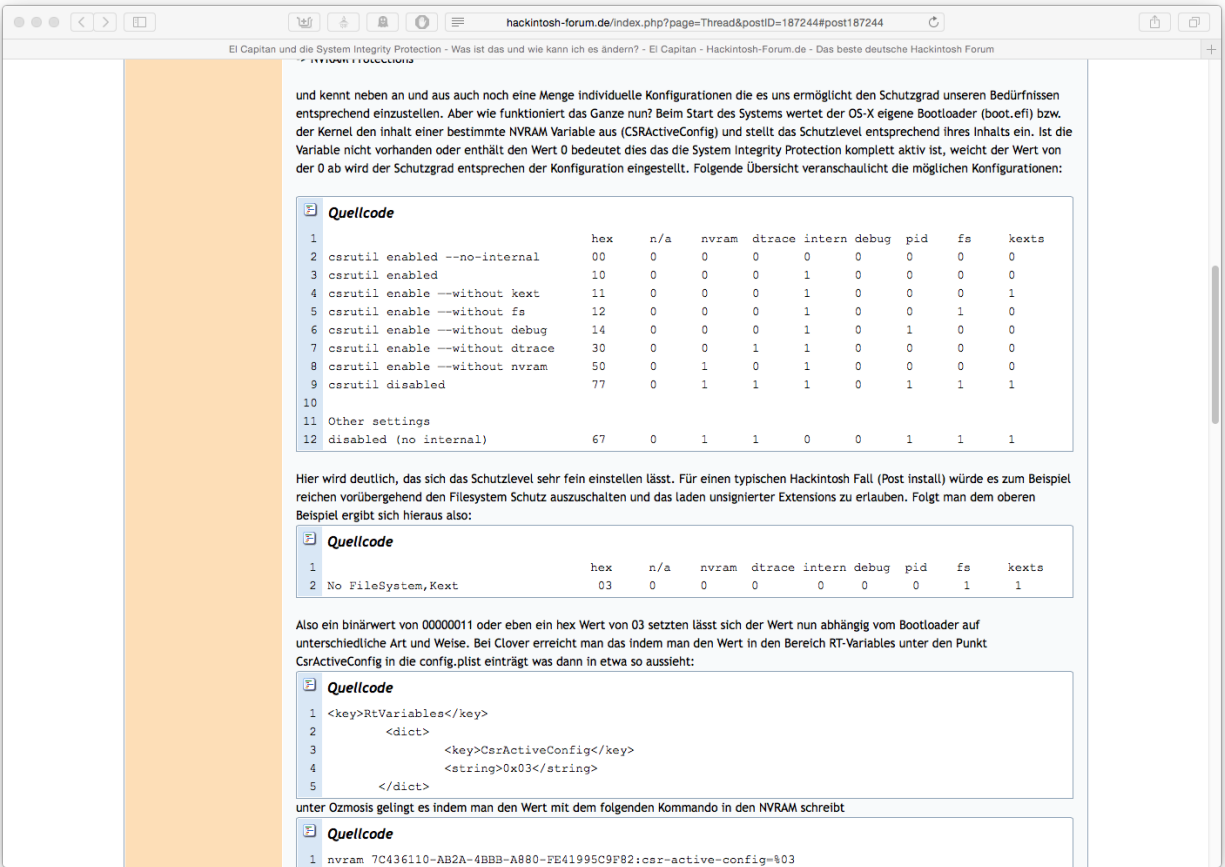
hackintosh-forum.de/index.php?page=Thread&postID=187244#post187244

El Capitan und die System Integrity Protection - Was ist das und wie kann ich es ändern? - El Capitan - Hackintosh-Forum.de - Das beste deutsche Hackintosh Forum

-> NVRAM Protections

und kennt neben an und aus auch noch eine Menge individuelle Konfigurationen die es uns ermöglicht den Schutzgrad unseren Bedürfnissen entsprechend einzustellen. Aber wie funktioniert das Ganze nun? Beim Start des Systems wertet der OS-X eigene Bootloader (boot.efi) bzw. der Kernel den inhalt einer bestimmte NVRAM Variable aus (CSRActiveConfig) und stellt das Schutzlevel entsprechend ihres Inhalts ein. Ist die Variable nicht vorhanden oder enthält den Wert 0 bedeutet dies das die System Integrity Protection komplett aktiv ist, weicht der Wert von der 0 ab wird der Schutzgrad entsprechen der Konfiguration eingestellt. Folgende Übersicht veranschaulicht die möglichen Konfigurationen:

Quellcode

| | | hex | n/a | nvram | dtrace | intern | debug | pid | fs | kexts |
|---|---|---|---|---|---|---|---|---|---|---|
| 1 | | | | | | | | | | |
| 2 | csrutil enabled --no-internal | 00 | 0 | 0 | 0 | 0 | 0 | 0 | 0 | 0 |
| 3 | csrutil enabled | 10 | 0 | 0 | 0 | 1 | 0 | 0 | 0 | 0 |
| 4 | csrutil enable --without kext | 11 | 0 | 0 | 0 | 1 | 0 | 0 | 0 | 1 |
| 5 | csrutil enable --without fs | 12 | 0 | 0 | 0 | 1 | 0 | 0 | 1 | 0 |
| 6 | csrutil enable --without debug | 14 | 0 | 0 | 0 | 1 | 0 | 1 | 0 | 0 |
| 7 | csrutil enable --without dtrace | 30 | 0 | 0 | 1 | 1 | 0 | 0 | 0 | 0 |
| 8 | csrutil enable --without nvram | 50 | 0 | 1 | 0 | 1 | 0 | 0 | 0 | 0 |
| 9 | csrutil disabled | 77 | 0 | 1 | 1 | 1 | 0 | 1 | 1 | 1 |
| 10 | | | | | | | | | | |
| 11 | Other settings | | | | | | | | | |
| 12 | disabled (no internal) | 67 | 0 | 1 | 1 | 0 | 0 | 1 | 1 | 1 |

Hier wird deutlich, das sich das Schutzlevel sehr fein einstellen lässt. Für einen typischen Hackintosh Fall (Post install) würde es zum Beispiel reichen vorübergehend den Filesystem Schutz auszuschalten und das laden unsignierter Extensions zu erlauben. Folgt man dem oberen Beispiel ergibt sich hieraus also:

Quellcode

| | | hex | n/a | nvram | dtrace | intern | debug | pid | fs | kexts |
|---|---|---|---|---|---|---|---|---|---|---|
| 1 | | | | | | | | | | |
| 2 | No FileSystem,Kext | 03 | 0 | 0 | 0 | 0 | 0 | 0 | 1 | 1 |

Also ein binärwert von 00000011 oder eben ein hex Wert von 03 setzten lässt sich der Wert nun abhängig vom Bootloader auf unterschiedliche Art und Weise. Bei Clover erreicht man das indem man den Wert in den Bereich RT-Variables unter den Punkt CsrActiveConfig in die config.plist einträgt was dann in etwa so aussieht:

Quellcode

1 <key>RtVariables</key>
2 <dict>
3 <key>CsrActiveConfig</key>
4 <string>0x03</string>
5 </dict>

unter Ozmosis gelingt es indem man den Wert mit dem folgenden Kommando in den NVRAM schreibt

Quellcode

1 nvram 7C436110-AB2A-4BBB-A880-FE41995C9F82:csr-active-config=%03